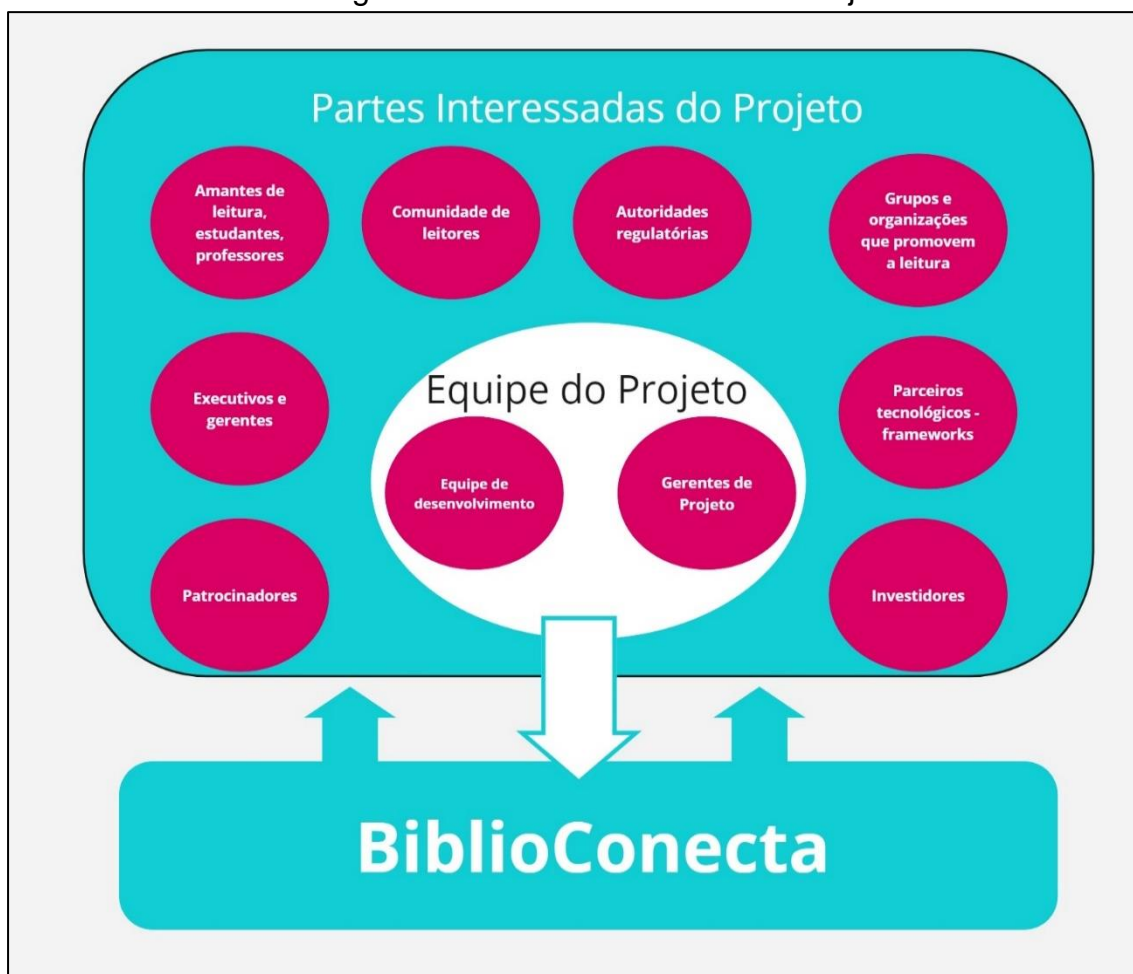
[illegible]

Partes Interessadas do Projeto

Amantes de leitura, estudantes, professores

Comunidade de leitores

Autoridades regulatórias

Grupos e organizações que promovem a leitura

Executivos e gerentes

Equipe do Projeto

Equipe de desenvolvimento

Gerentes de Projeto

Parceiros tecnológicos - frameworks

Patrocinadores

Investidores

BiblioConecta